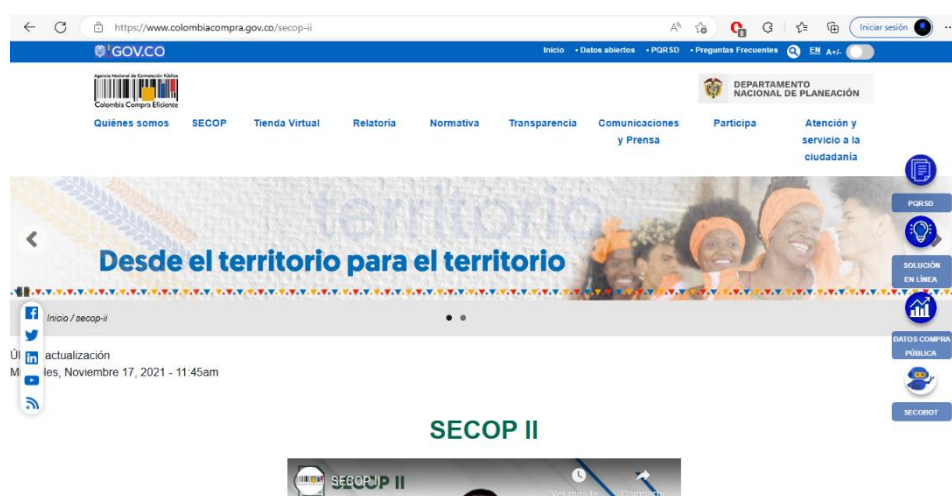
https://www.colombiacompra.gov.co/secop-ii

Iniciar sesión

GOV.CO

Inicio • Datos abiertos • PQRSD • Preguntas Frecuentes EN A+/-

Agencia Nacional de Contratación Pública
Colombia Compra Eficiente

DEPARTAMENTO NACIONAL DE PLANEACIÓN

Quiénes somos SECOP Tienda Virtual Relatoría Normativa Transparencia Comunicaciones y Prensa Participa Atención y servicio a la ciudadanía

territorio

Desde el territorio para el territorio

PQRSD

SOLUCIÓN EN LÍNEA

DATOS COMPRA PÚBLICA

SECOBOT

Inicio / secop-ii

Úl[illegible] actualización
M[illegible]les, Noviembre 17, 2021 - 11:45am

SECOP II

SECOP II

Ver más ta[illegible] Compartir